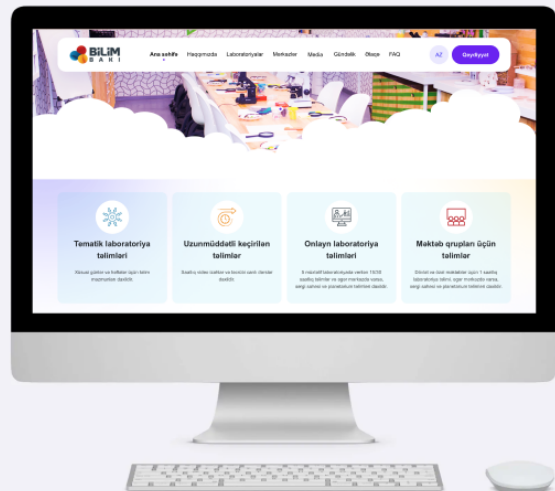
BİLİM BAKI

Ana səhifə Haqqımızda Laboratoriyalar Mərkəzlər Media Gündəlik Əlaqə FAQ

AZ

Qeydiyyat

Tematik laboratoriya təlimləri

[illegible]

Uzunmüddətli keçirilən təlimlər

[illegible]

Onlayn laboratoriya təlimləri

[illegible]

Məktəb qrupları üçün təlimlər

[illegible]